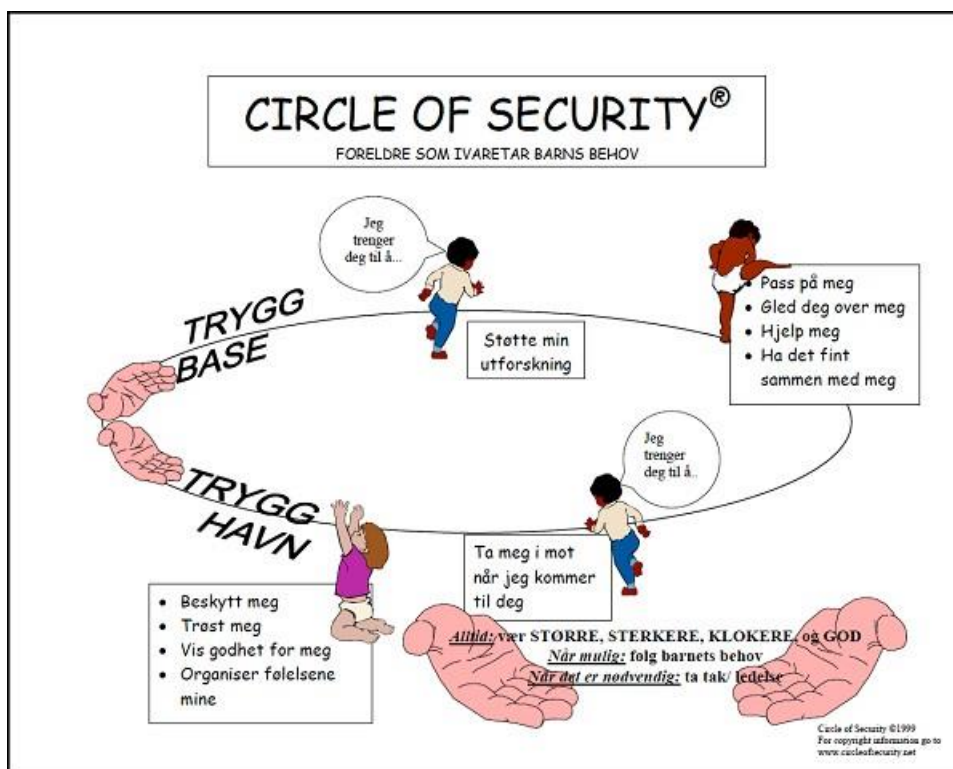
CIRCLE OF SECURITY®
FORELDRE SOM IVARETAR BARNS BEHOV

Jeg trenger deg til å...

TRYGG BASE

Støtte min utforskning

- Pass på meg
- Gled deg over meg
- Hjelp meg
- Ha det fint sammen med meg

Jeg trenger deg til å..

TRYGG HAVN

Ta meg i mot når jeg kommer til deg

- Beskytt meg
- Trøst meg
- Vis godhet for meg
- Organiser følelsene mine

Alltid: vær STØRRE, STERKERE, KLOKERE, og GOD
Når mulig: følg barnets behov
Når det er nødvendig: ta tak/ ledelse

Circle of Security ©1999
For copyright information go to www.circleofsecurity.net